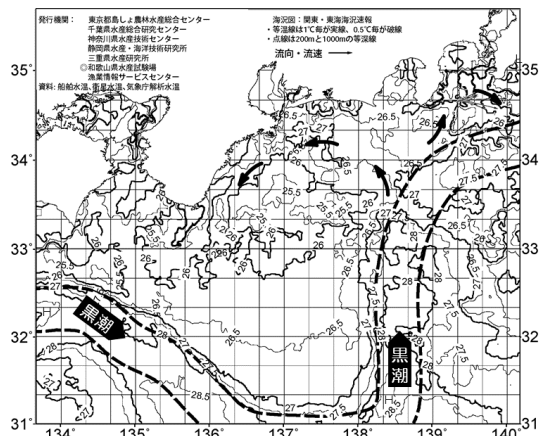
発行機関： 東京都島しょ農林水産総合センター
千葉県水産総合研究センター
神奈川県水産技術センター
静岡県水産・海洋技術研究所
三重県水産研究所
和歌山県水産試験場
漁業情報サービスセンター
資料：船舶水温、衛星水温、気象庁解析水温

海況図：関東・東海海況速報
・等温線は1℃毎が実線、0.5℃毎が破線
・点線は200mと1000mの等深線
流向・流速

黒潮
黒潮

26.5
26
27
27.5
25.5
25
28
28.5
29
27
26.5

35°
34°
33°
32°
31°
134°
135°
136°
137°
138°
139°
140°
35
34
33
32
31